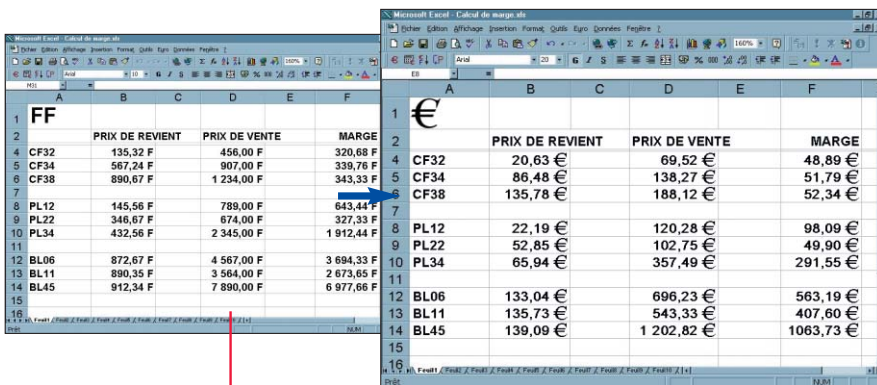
Microsoft Excel - Calcul de marge.xls

Fichier Edition Affichage Insertion Format Outils Euro Données Fenêtre ?

Arial 10 G I S 160%

M31

|  | A | B | C | D | E | F |
|---|---|---|---|---|---|---|
| 1 | FF |  |  |  |  |  |
| 2 |  | PRIX DE REVIENT |  | PRIX DE VENTE |  | MARGE |
| 4 | CF32 | 135,32 F |  | 456,00 F |  | 320,68 F |
| 5 | CF34 | 567,24 F |  | 907,00 F |  | 339,76 F |
| 6 | CF38 | 890,67 F |  | 1 234,00 F |  | 343,33 F |
| 7 |  |  |  |  |  |  |
| 8 | PL12 | 145,56 F |  | 789,00 F |  | 643,44 F |
| 9 | PL22 | 346,67 F |  | 674,00 F |  | 327,33 F |
| 10 | PL34 | 432,56 F |  | 2 345,00 F |  | 1 912,44 F |
| 11 |  |  |  |  |  |  |
| 12 | BL06 | 872,67 F |  | 4 567,00 F |  | 3 694,33 F |
| 13 | BL11 | 890,35 F |  | 3 564,00 F |  | 2 673,65 F |
| 14 | BL45 | 912,34 F |  | 7 890,00 F |  | 6 977,66 F |
| 15 |  |  |  |  |  |  |
| 16 |  |  |  |  |  |  |

Feuil1 Feuil2 Feuil3 Feuil4 Feuil5 Feuil6 Feuil7 Feuil8 Feuil9 Feuil10

Prêt NUM

Microsoft Excel - Calcul de marge.xls

Fichier Edition Affichage Insertion Format Outils Euro Données Fenêtre ?

Arial 20 G I S 160%

E8

|  | A | B | C | D | E | F |
|---|---|---|---|---|---|---|
| 1 | € |  |  |  |  |  |
| 2 |  | PRIX DE REVIENT |  | PRIX DE VENTE |  | MARGE |
| 4 | CF32 | 20,63 € |  | 69,52 € |  | 48,89 € |
| 5 | CF34 | 86,48 € |  | 138,27 € |  | 51,79 € |
| 6 | CF38 | 135,78 € |  | 188,12 € |  | 52,34 € |
| 7 |  |  |  |  |  |  |
| 8 | PL12 | 22,19 € |  | 120,28 € |  | 98,09 € |
| 9 | PL22 | 52,85 € |  | 102,75 € |  | 49,90 € |
| 10 | PL34 | 65,94 € |  | 357,49 € |  | 291,55 € |
| 11 |  |  |  |  |  |  |
| 12 | BL06 | 133,04 € |  | 696,23 € |  | 563,19 € |
| 13 | BL11 | 135,73 € |  | 543,33 € |  | 407,60 € |
| 14 | BL45 | 139,09 € |  | 1 202,82 € |  | 1063,73 € |
| 15 |  |  |  |  |  |  |
| 16 |  |  |  |  |  |  |

Feuil1 Feuil2 Feuil3 Feuil4 Feuil5 Feuil6 Feuil7 Feuil8 Feuil9 Feuil10

Prêt NUM